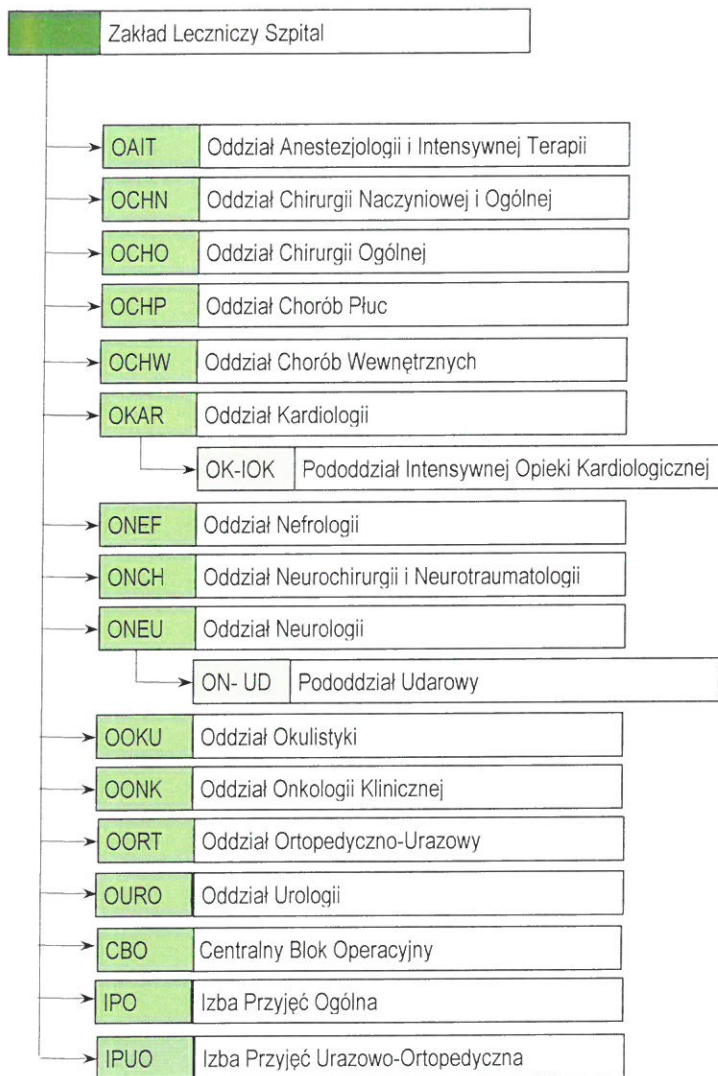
Zakład Leczniczy Szpital

| | |
|---|---|
| OAIT | Oddział Anestezjologii i Intensywnej Terapii |
| OCHN | Oddział Chirurgii Naczyniowej i Ogólnej |
| OCHO | Oddział Chirurgii Ogólnej |
| OCHP | Oddział Chorób Płuc |
| OCHW | Oddział Chorób Wewnętrznych |
| OKAR | Oddział Kardiologii |
| OK-IOK | Pododdział Intensywnej Opieki Kardiologicznej |
| ONEF | Oddział Nefrologii |
| ONCH | Oddział Neurochirurgii i Neurotraumatologii |
| ONEU | Oddział Neurologii |
| ON- UD | Pododdział Udarowy |
| OOKU | Oddział Okulistyki |
| OONK | Oddział Onkologii Klinicznej |
| OORT | Oddział Ortopedyczno-Urazowy |
| OURO | Oddział Urologii |
| CBO | Centralny Blok Operacyjny |
| IPO | Izba Przyjęć Ogólna |
| IPUO | Izba Przyjęć Urazowo-Ortopedyczna |